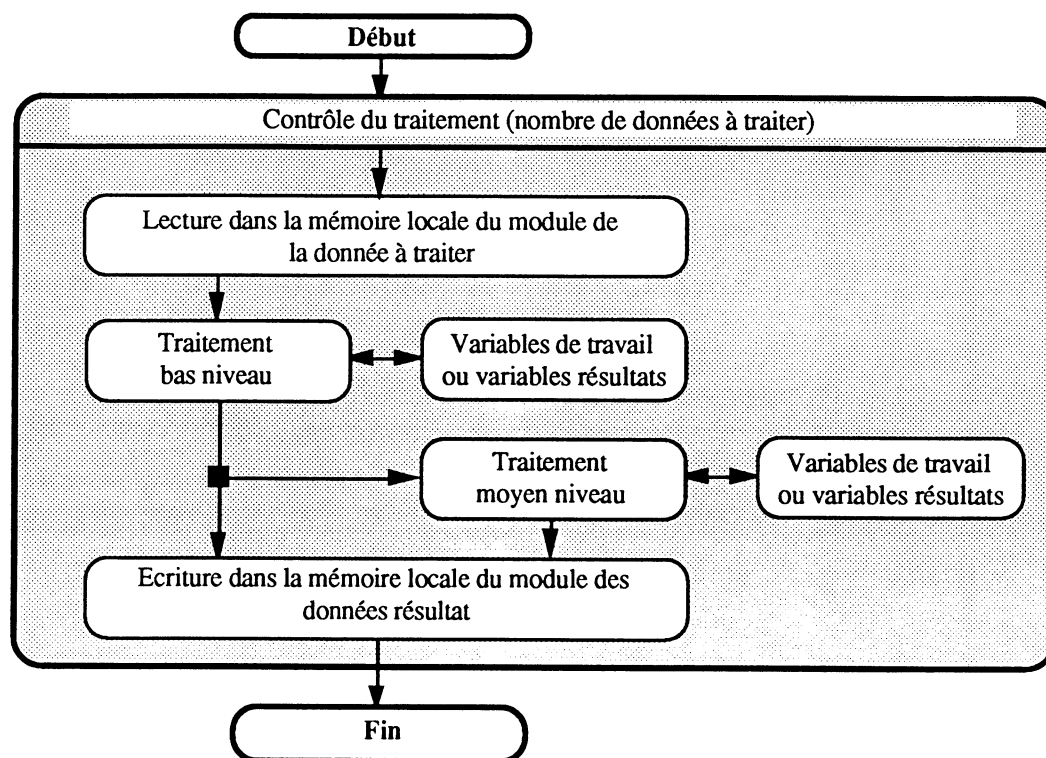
Début

Contrôle du traitement (nombre de données à traiter)

Lecture dans la mémoire locale du module de la donnée à traiter

Traitement bas niveau

Variables de travail ou variables résultats

Traitement moyen niveau

Variables de travail ou variables résultats

Ecriture dans la mémoire locale du module des données résultat

Fin